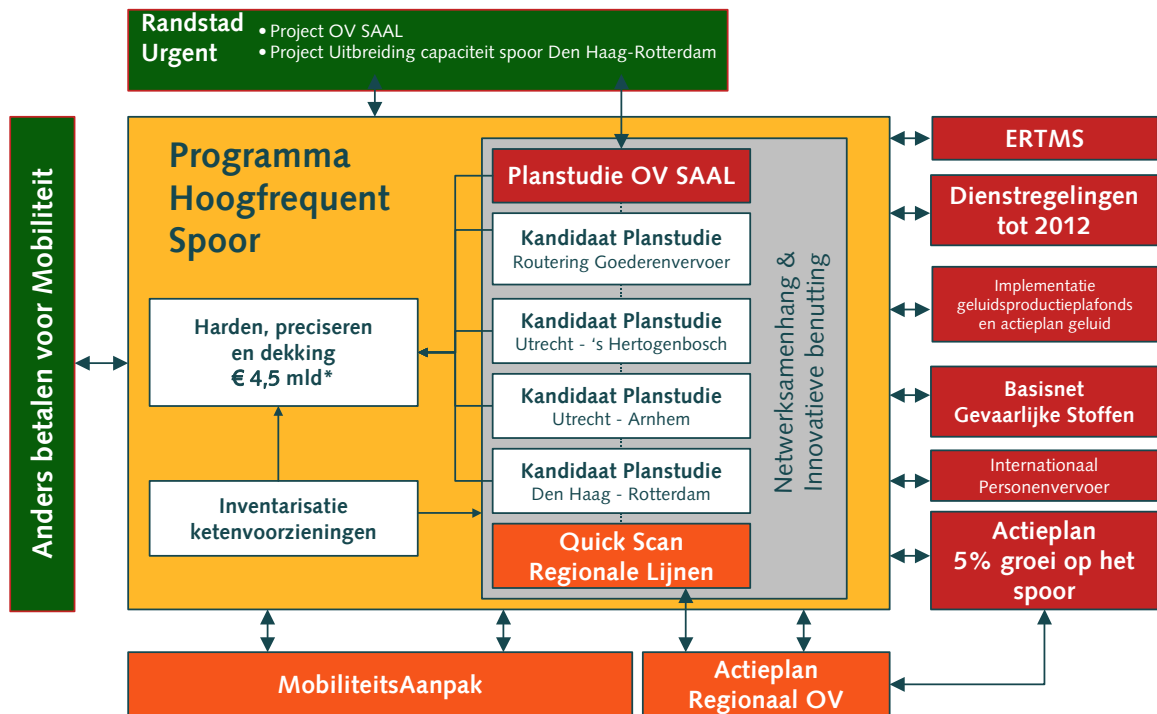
Randstad Urgent
• Project OV SAAL
• Project Uitbreiding capaciteit spoor Den Haag-Rotterdam

Anders betalen voor Mobiliteit

Programma Hoogfrequent Spoor

Harden, preciseren en dekking
€ 4,5 mld*

Inventarisatie ketenvoorzieningen

Planstudie OV SAAL

Kandidaat Planstudie
Routering Goederenvervoer

Kandidaat Planstudie
Utrecht - 's Hertogenbosch

Kandidaat Planstudie
Utrecht - Arnhem

Kandidaat Planstudie
Den Haag - Rotterdam

Quick Scan
Regionale Lijnen

Netwerksamenhang & Innovatieve benutting

ERTMS

Dienstregelingen tot 2012

Implementatie geluidsproductieplafonds en actieplan geluid

Basisnet Gevaarlijke Stoffen

Internationaal Personenvervoer

Actieplan 5% groei op het spoor

MobiliteitsAanpak

Actieplan Regionaal OV